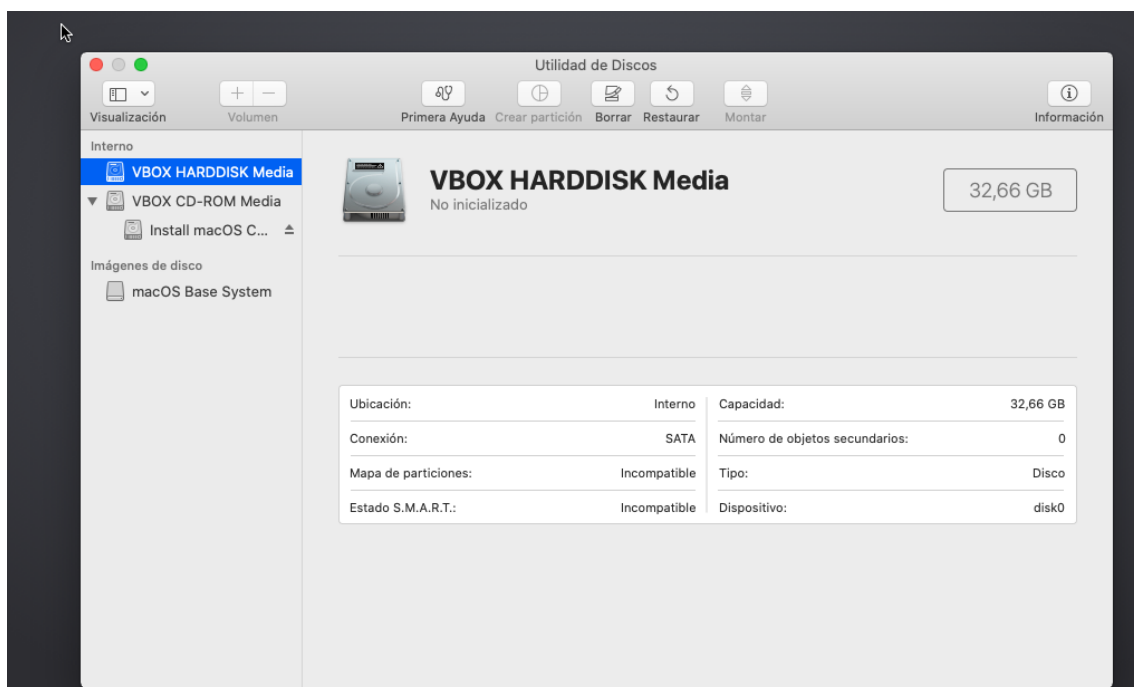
Utilidad de Discos

Visualización
Volumen
Primera Ayuda
Crear partición
Borrar
Restaurar
Montar
Información

Interno
VBOX HARDDISK Media
VBOX CD-ROM Media
Install macOS C...
Imágenes de disco
macOS Base System

VBOX HARDDISK Media
No inicializado

32,66 GB

| Ubicación: | Interno | Capacidad: | 32,66 GB |
|---|---|---|---|
| Conexión: | SATA | Número de objetos secundarios: | 0 |
| Mapa de particiones: | Incompatible | Tipo: | Disco |
| Estado S.M.A.R.T.: | Incompatible | Dispositivo: | disk0 |